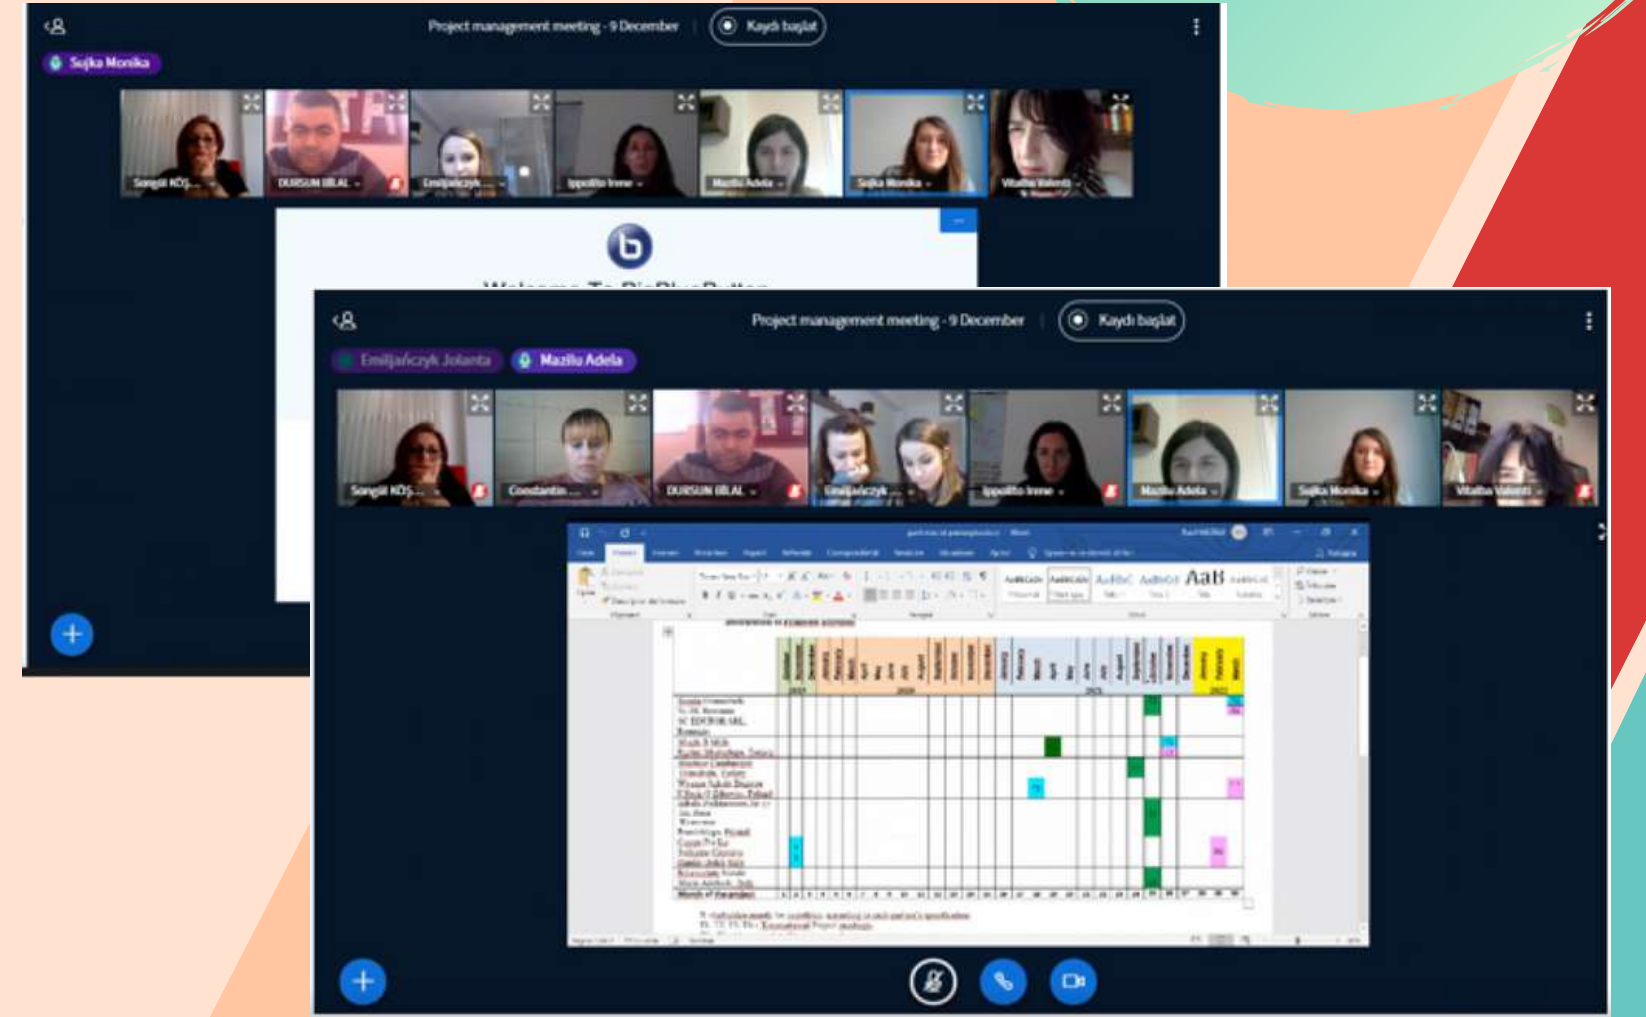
Project management meeting - 9 December

Kaydı başlat

Sujka Monika

Songül KÖŞ...

DURSUN BİLAL

Emiljańczyk...

Ippolito Irene

Maziliu Adela

Sujka Monika

Vitalba Valenti

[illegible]

Project management meeting - 9 December

Kaydı başlat

Emiljańczyk Jolanta

Maziliu Adela

Songül KÖŞ...

Constantin...

DURSUN BİLAL

Emiljańczyk...

Ippolito Irene

Maziliu Adela

Sujka Monika

Vitalba Valenti

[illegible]